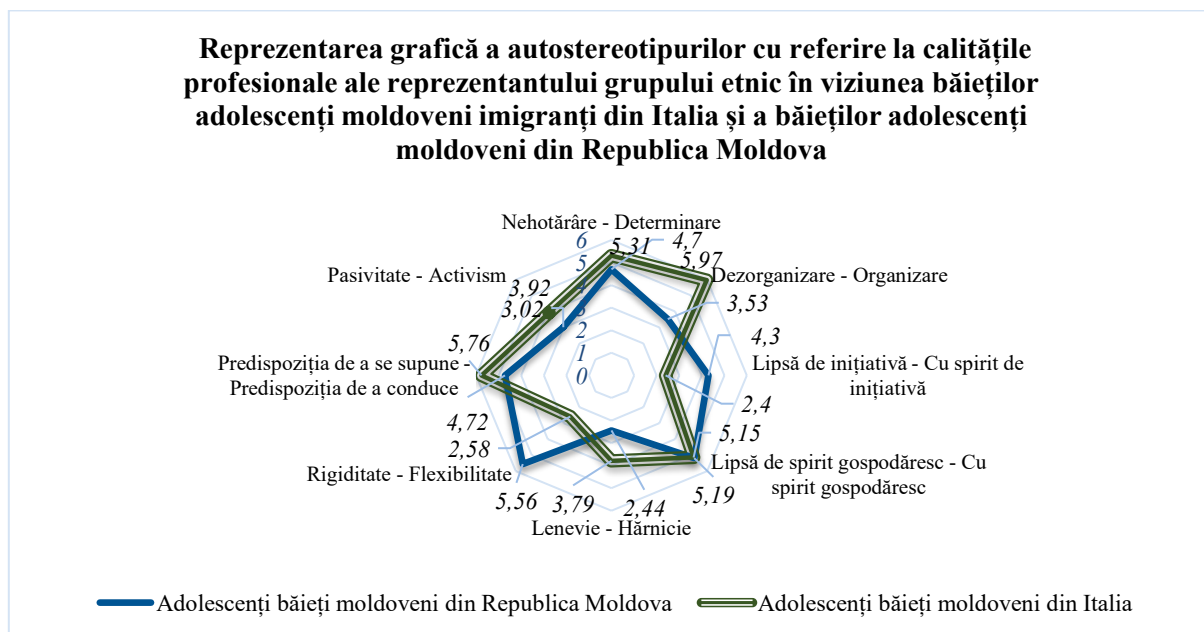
Reprezentarea grafică a autostereotipurilor cu referire la calitățile profesionale ale reprezentantului grupului etnic în viziunea băieților adolescenți moldoveni imigranți din Italia și a băieților adolescenți moldoveni din Republica Moldova

Nehotărâre - Determinare
6
5
4
3
2
1
0
5,31
4,7
5,97
Dezorganizare - Organizare
3,53
4,3
Lipsă de inițiativă - Cu spirit de inițiativă
2,4
5,15
Lipsă de spirit gospodăresc - Cu spirit gospodăresc
5,19
2,44
Lenevie - Hărnicie
3,79
5,56
Rigiditate - Flexibilitate
2,58
4,72
Predispoziția de a se supune - Predispoziția de a conduce
5,76
3,02
3,92
Pasivitate - Activism

Adolescenți băieți moldoveni din Republica Moldova
Adolescenți băieți moldoveni din Italia